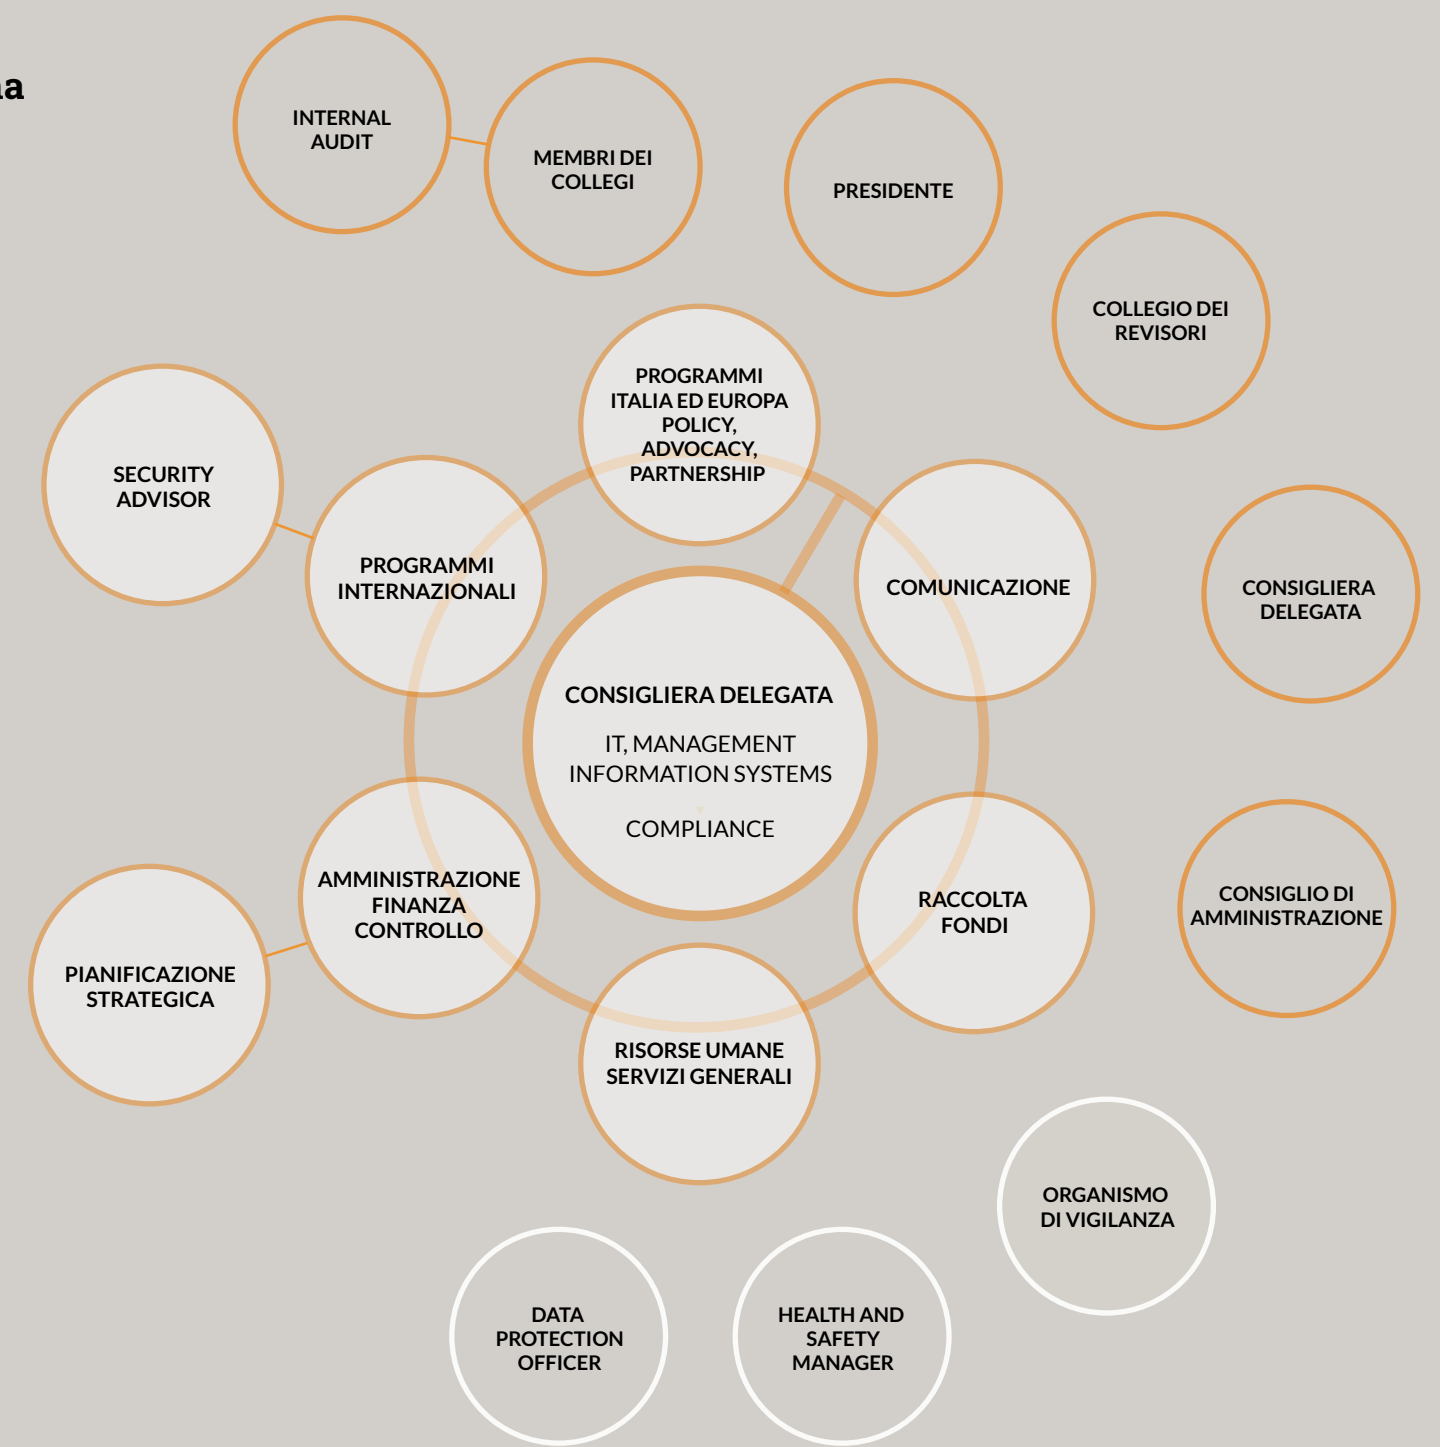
a

INTERNAL AUDIT

MEMBRI DEI COLLEGI

PRESIDENTE

COLLEGIO DEI REVISORI

PROGRAMMI ITALIA ED EUROPA POLICY, ADVOCACY, PARTNERSHIP

SECURITY ADVISOR

PROGRAMMI INTERNAZIONALI

COMUNICAZIONE

CONSIGLIERA DELEGATA

CONSIGLIERA DELEGATA

IT, MANAGEMENT INFORMATION SYSTEMS

COMPLIANCE

AMMINISTRAZIONE FINANZA CONTROLLO

RACCOLTA FONDI

CONSIGLIO DI AMMINISTRAZIONE

PIANIFICAZIONE STRATEGICA

RISORSE UMANE SERVIZI GENERALI

ORGANISMO DI VIGILANZA

DATA PROTECTION OFFICER

HEALTH AND SAFETY MANAGER